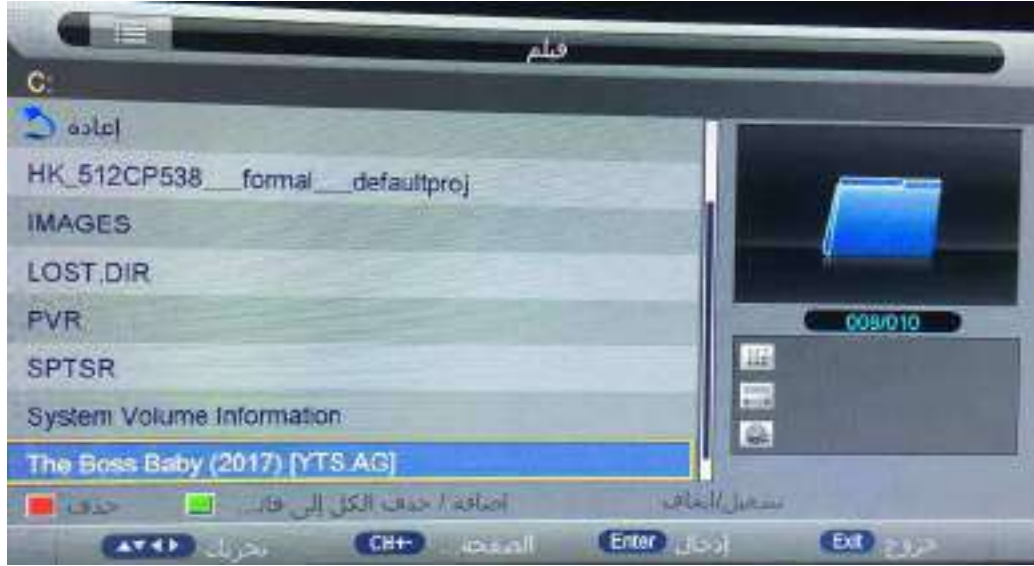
فيلم

C:

إعادة

HK_512CP538___formal___defaultproj

IMAGES

LOST.DIR

PVR

SPTSR

System Volume Information

The Boss Baby (2017) [YTS.AG]

009/010

حذف

إضافة / حذف الكل إلى قائ...

تشغيل/إيقاف

تحريك

CH+-

الصفحة

Enter

إدخال

Exit

خروج